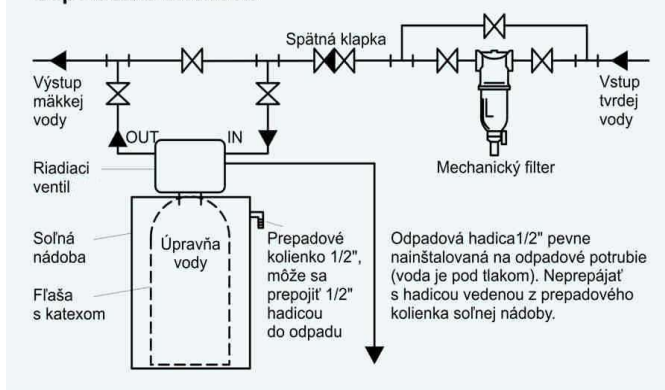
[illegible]

Spätná klapka

Výstup mäkkej vody

Vstup tvrdej vody

OUT

IN

Riadiaci ventil

Mechanický filter

Soľná nádoba

Úpravňa vody

Fľaša s katexom

Prepadové kolienko 1/2", môže sa prepojiť 1/2" hadicou do odpadu

Odpadová hadica1/2" pevne nainštalovaná na odpadové potrubie (voda je pod tlakom). Neprepájať s hadicou vedenou z prepadového kolienka soľnej nádoby.